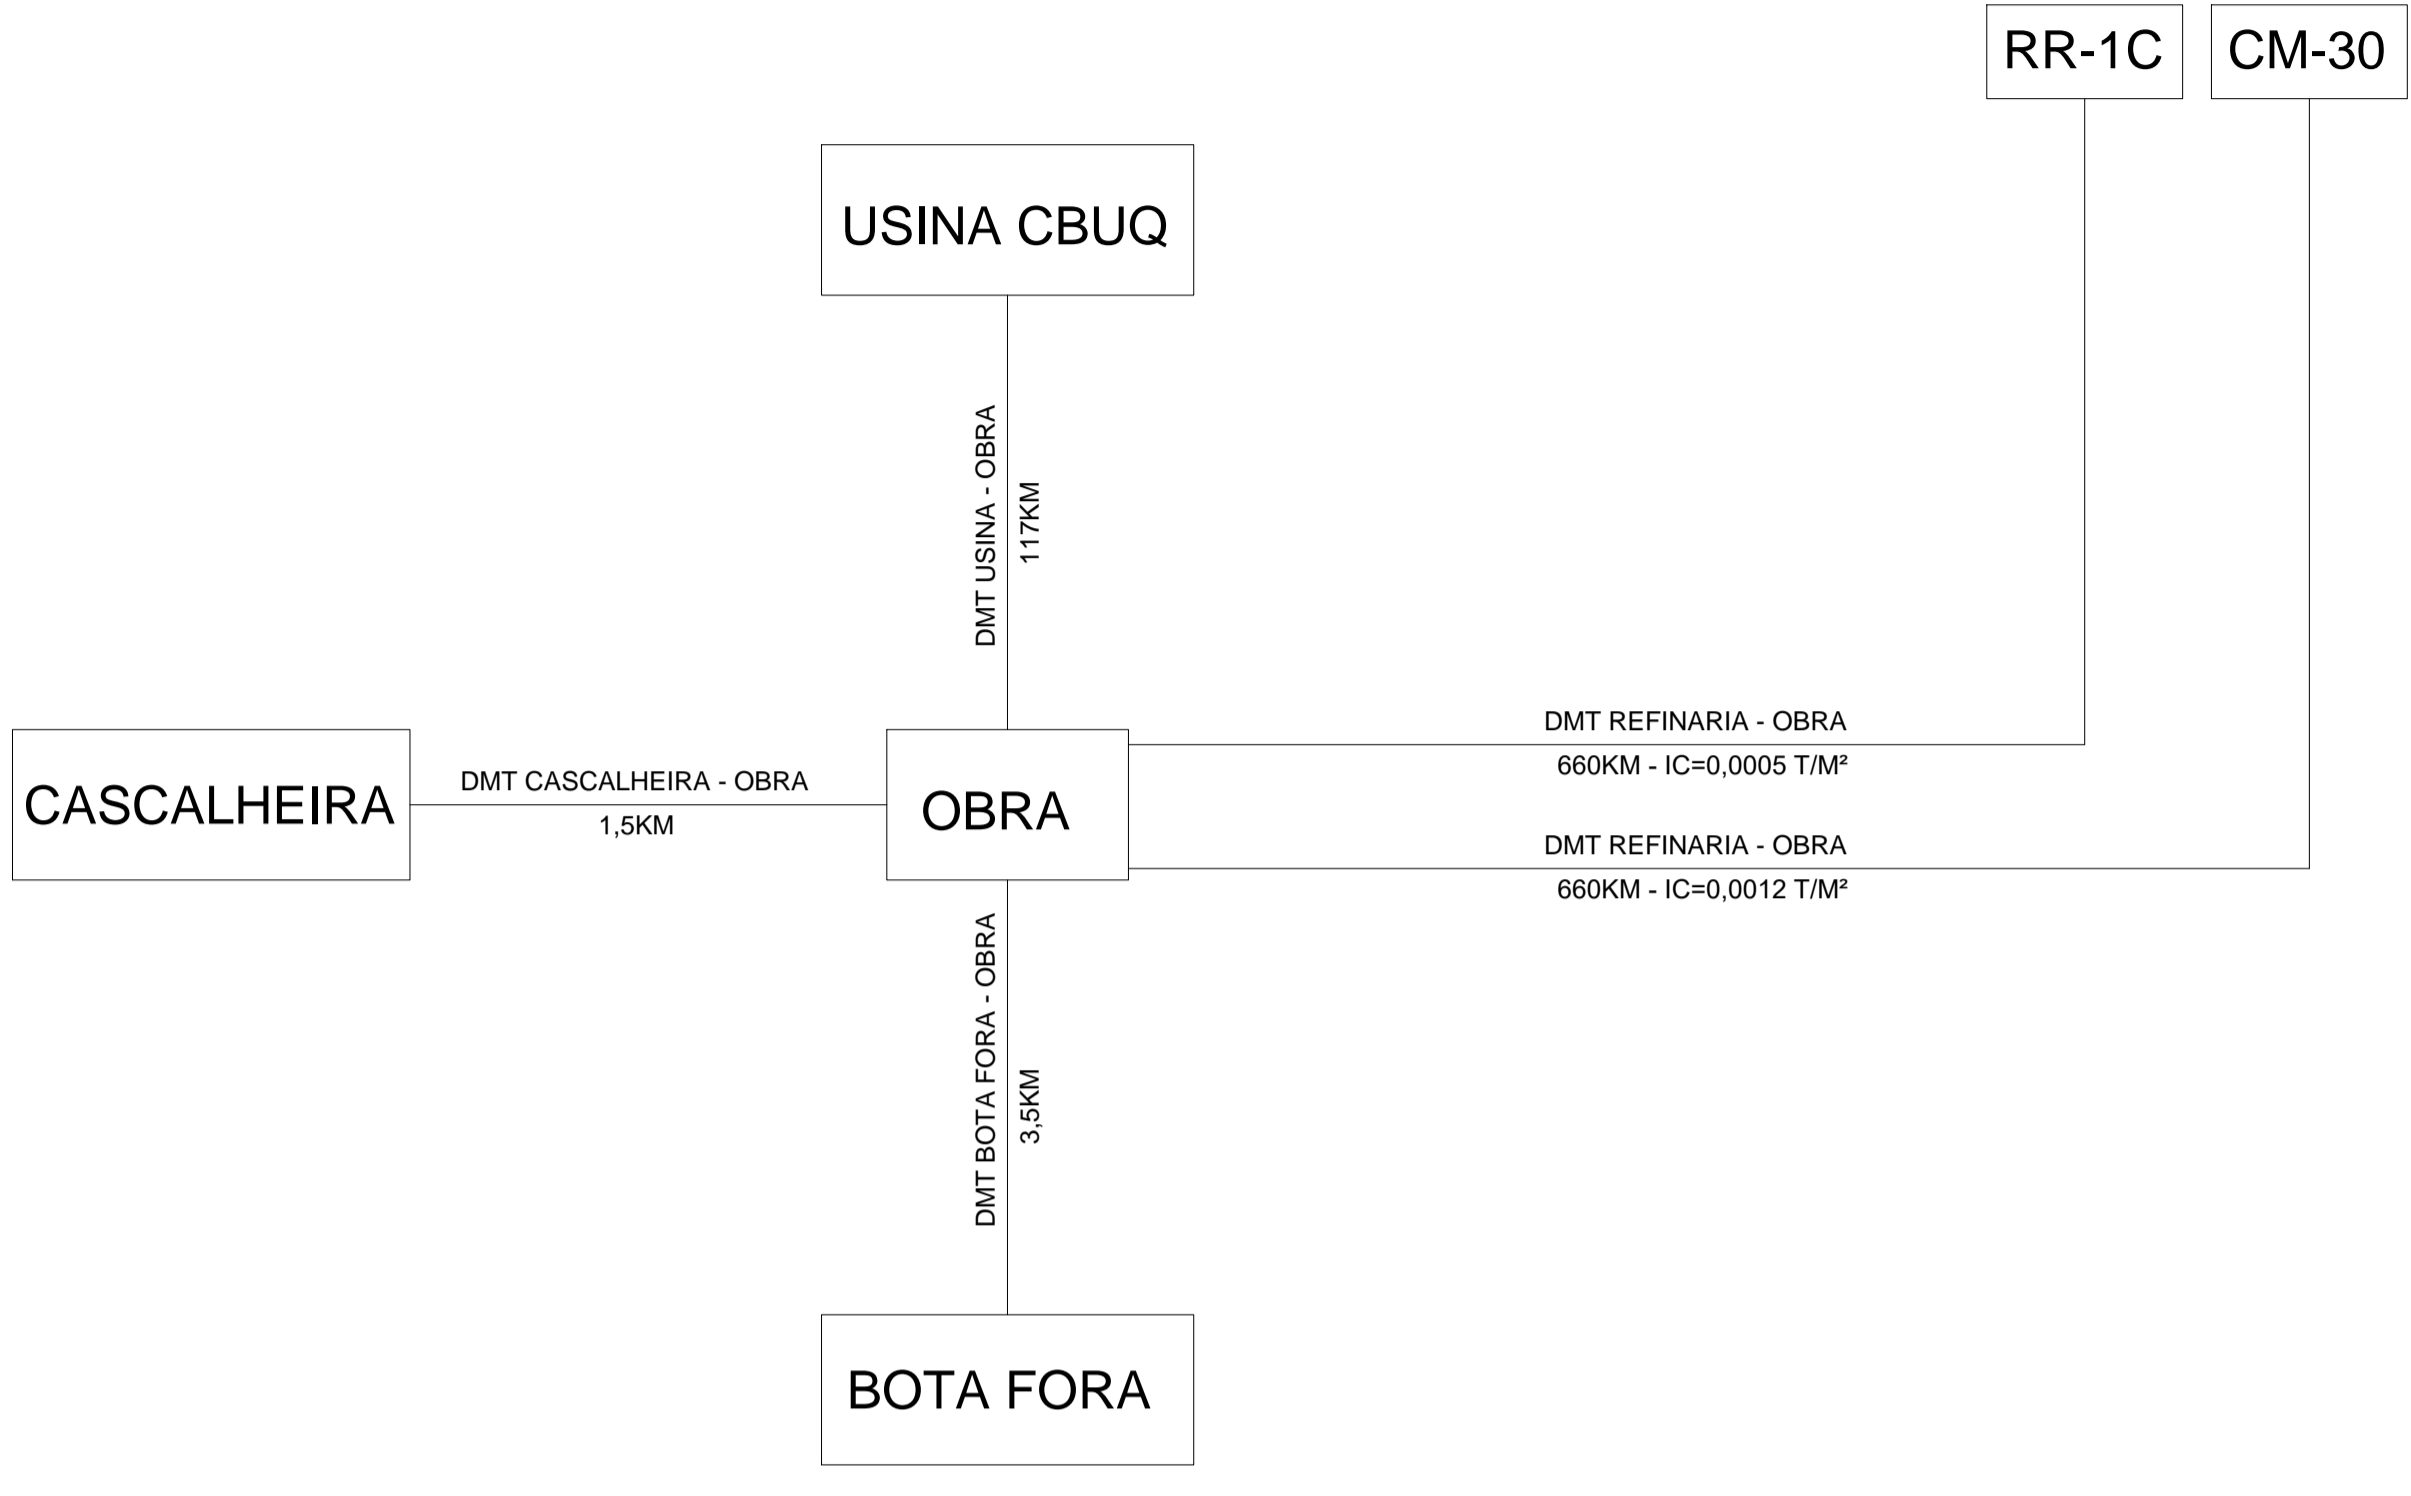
RR-1C

CM-30

USINA CBUQ

DMT USINA - OBRA
117KM

DMT REFINARIA - OBRA
660KM - IC=0,0005 T/M²

CASCALHEIRA

DMT CASCALHEIRA - OBRA
1,5KM

OBRA

DMT REFINARIA - OBRA
660KM - IC=0,0012 T/M²

DMT BOTA FORA - OBRA
3,5KM

BOTA FORA